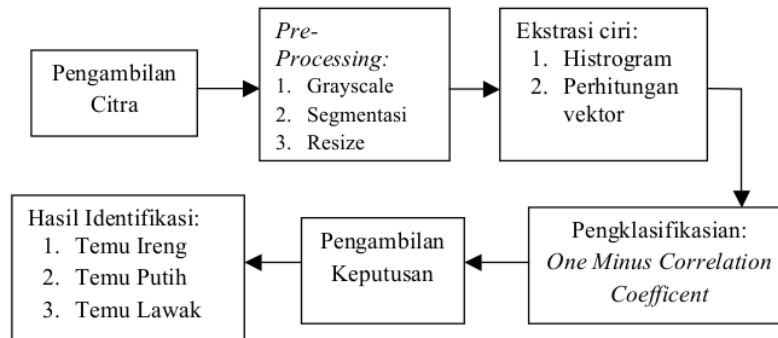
Pengambilan Citra

Pre-Processing:
1. Grayscale
2. Segmentasi
3. Resize

Ekstrasi ciri:
1. Histrogram
2. Perhitungan vektor

Pengklasifikasian: One Minus Correlation Coefficent

Pengambilan Keputusan

Hasil Identifikasi:
1. Temu Ireng
2. Temu Putih
3. Temu Lawak